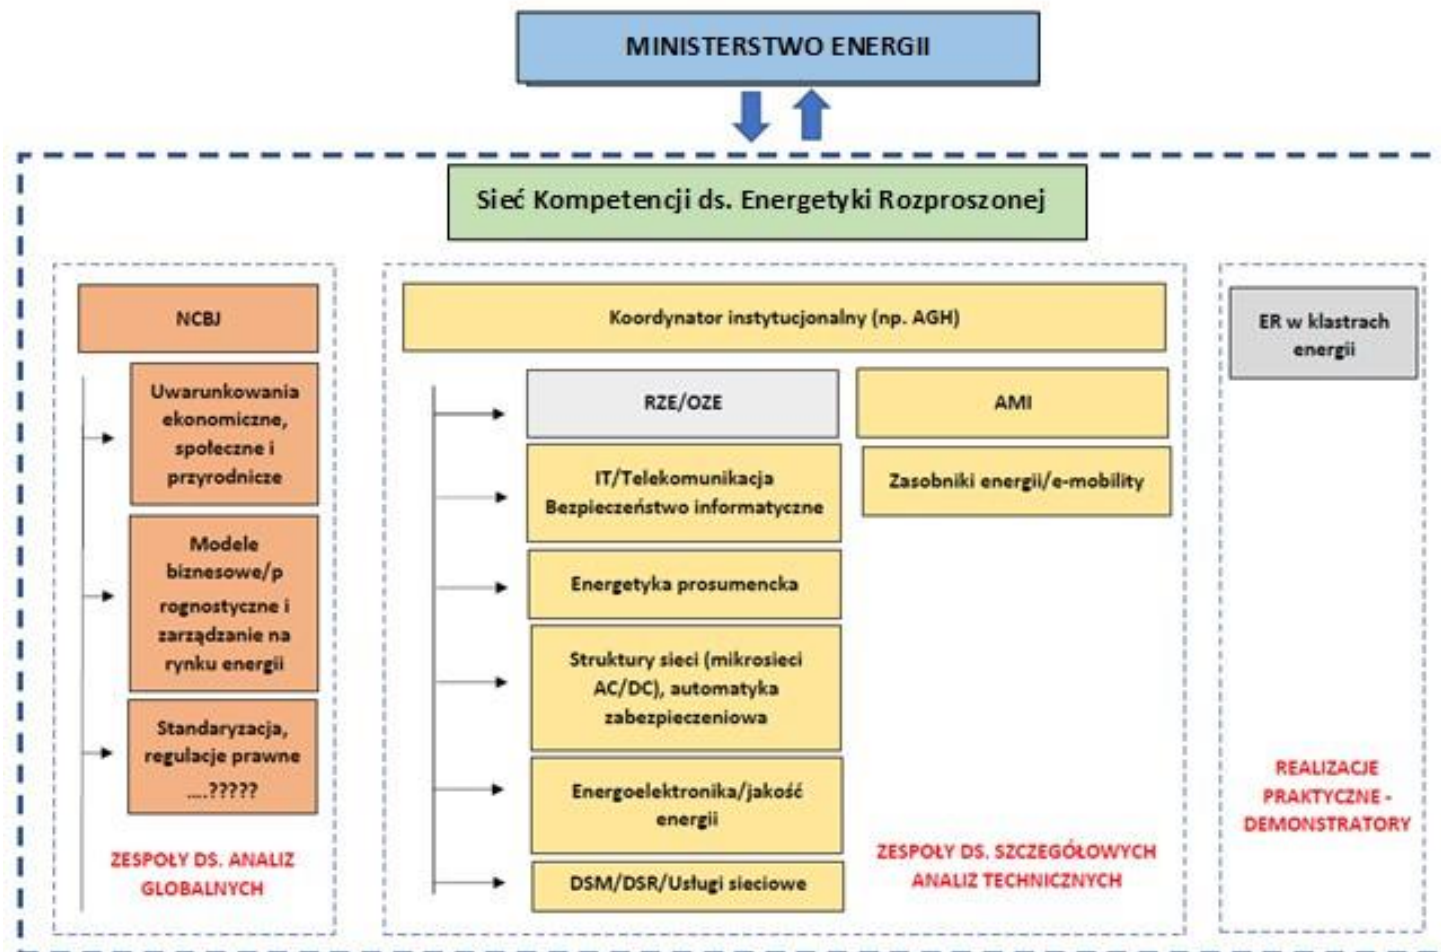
MINISTERSTWO ENERGII

Sieć Kompetencji ds. Energetyki Rozproszonej

NCBJ

Uwarunkowania ekonomiczne, społeczne i przyrodnicze

Modele biznesowe/prognostyczne i zarządzanie na rynku energii

Standaryzacja, regulacje prawne ....?????

ZESPOŁY DS. ANALIZ GLOBALNYCH

Koordynator instytucjonalny (np. AGH)

RZE/OZE

AMI

IT/Telekomunikacja Bezpieczeństwo informatyczne

Zasobniki energii/e-mobility

Energetyka prosumencka

Struktury sieci (mikrosieci AC/DC), automatyka zabezpieczeniowa

Energoelektronika/jakość energii

DSM/DSR/Usługi sieciowe

ZESPOŁY DS. SZCZEGÓŁOWYCH ANALIZ TECHNICZNYCH

ER w klastrach energii

REALIZACJE PRAKTYCZNE - DEMONSTRATORY